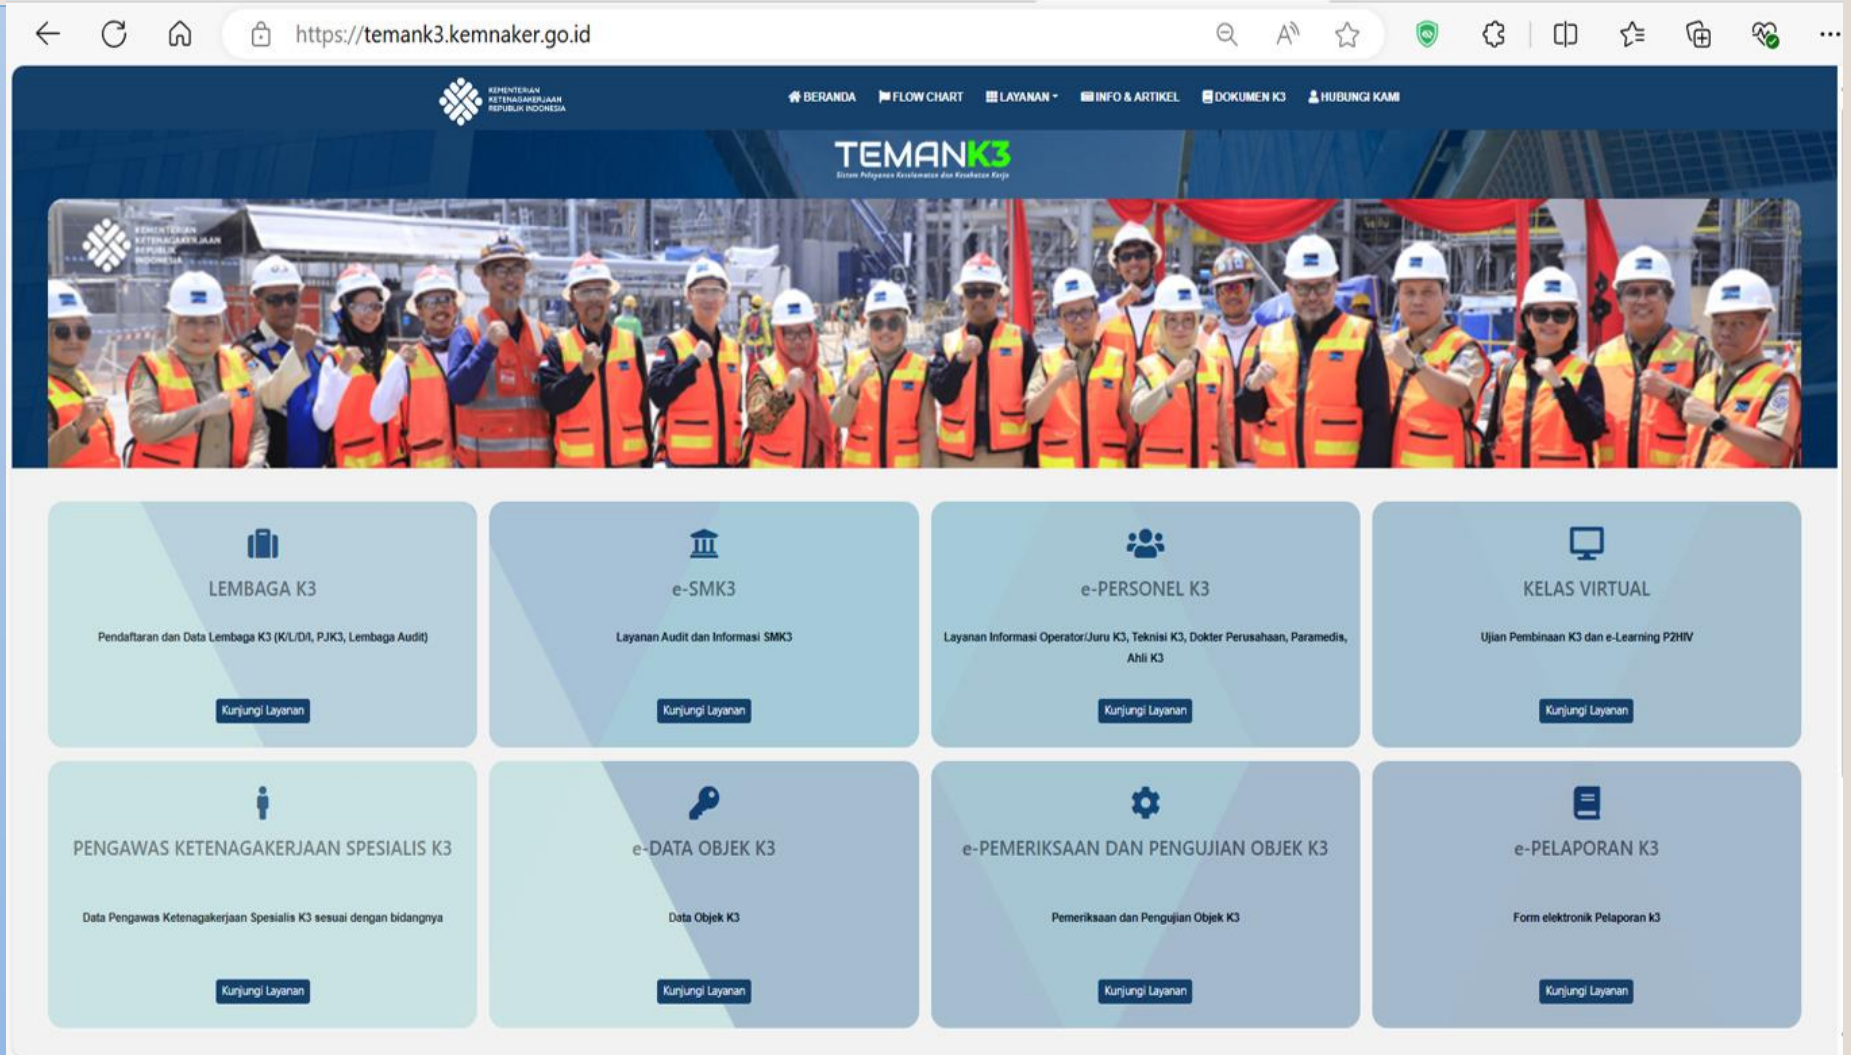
https://temank3.kemnaker.go.id

KEMENTERIAN KETENAGAKERJAAN REPUBLIK INDONESIA

BERANDA FLOW CHART LAYANAN INFO & ARTIKEL DOKUMEN K3 HUBUNGI KAMI

TEMANK3
Sistem Pelayanan Keselamatan dan Kesehatan Kerja

KEMENTERIAN KETENAGAKERJAAN REPUBLIK INDONESIA

LEMBAGA K3
Pendaftaran dan Data Lembaga K3 (K/L/D/I, PJK3, Lembaga Audit)
Kunjungi Layanan

e-SMK3
Layanan Audit dan Informasi SMK3
Kunjungi Layanan

e-PERSONEL K3
Layanan Informasi Operator/Juru K3, Teknisi K3, Dokter Perusahaan, Paramedis, Ahli K3
Kunjungi Layanan

KELAS VIRTUAL
Ujian Pembinaan K3 dan e-Learning P2HIV
Kunjungi Layanan

PENGAWAS KETENAGAKERJAAN SPESIALIS K3
Data Pengawas Ketenagakerjaan Spesialis K3 sesuai dengan bidangnya
Kunjungi Layanan

e-DATA OBJEK K3
Data Objek K3
Kunjungi Layanan

e-PEMERIKSAAN DAN PENGUJIAN OBJEK K3
Pemeriksaan dan Pengujian Objek K3
Kunjungi Layanan

e-PELAPORAN K3
Form elektronik Pelaporan k3
Kunjungi Layanan